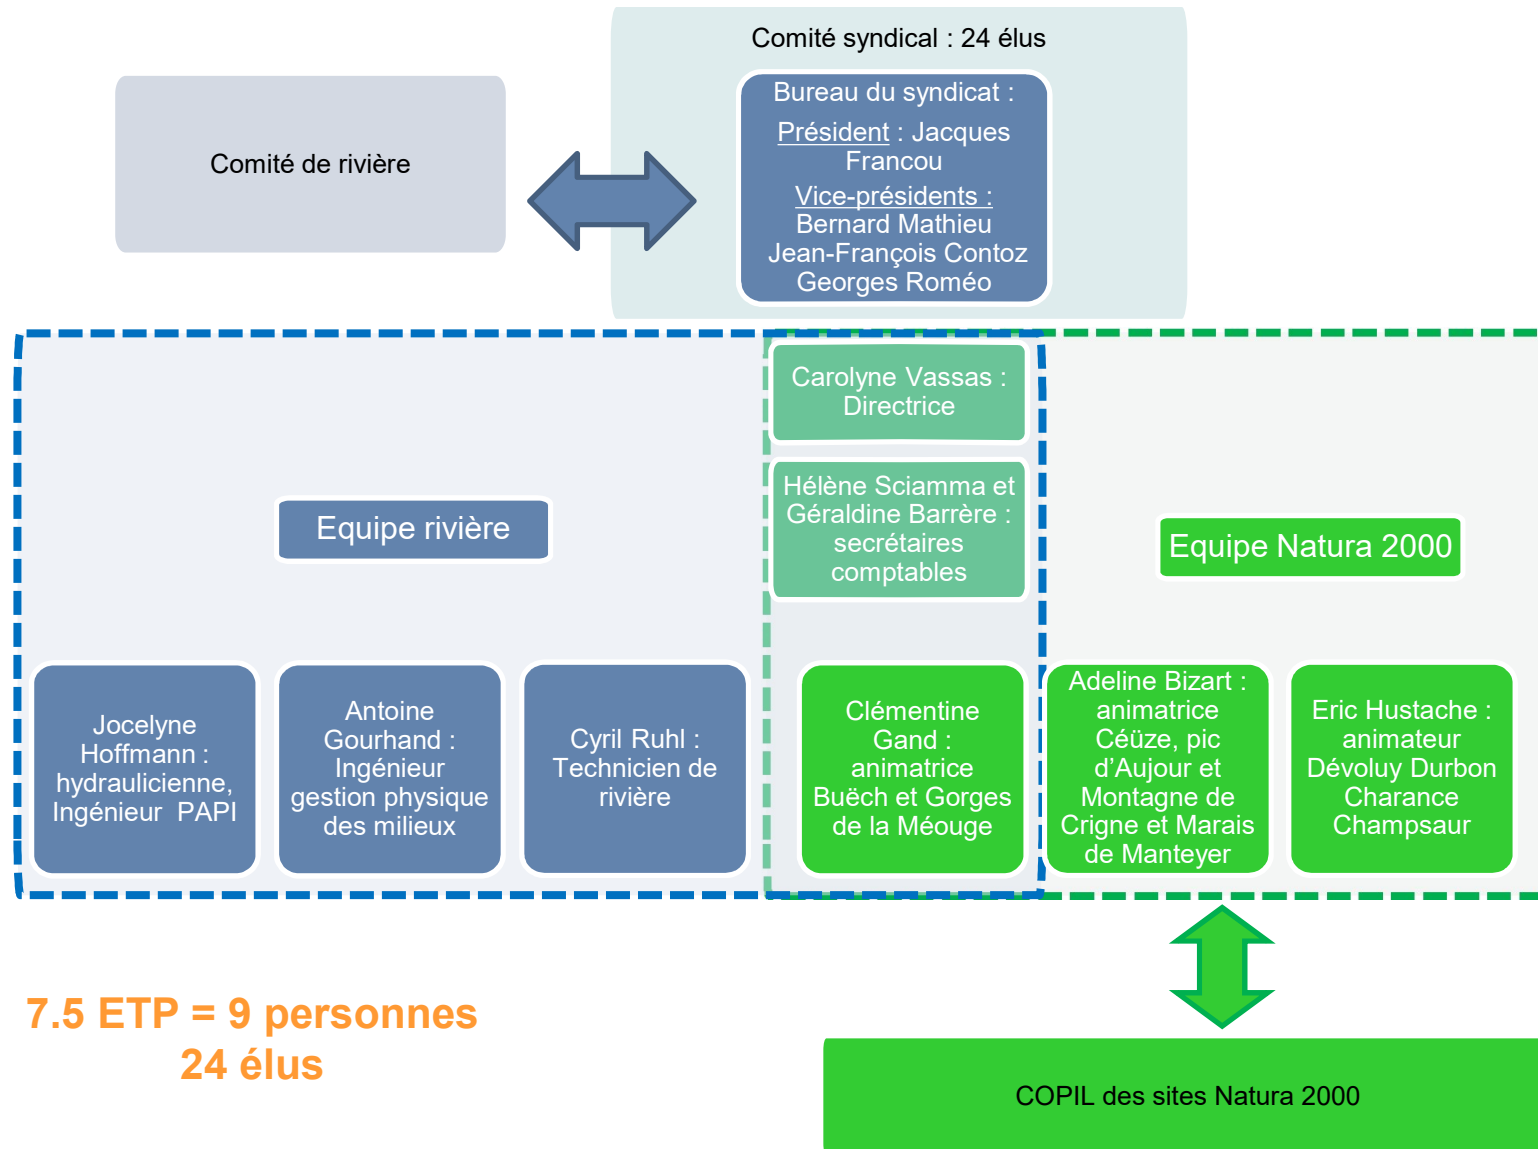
Comité syndical : 24 élus

Comité de rivière

Bureau du syndicat :
Président : Jacques Francou
Vice-présidents :
Bernard Mathieu
Jean-François Contoz
Georges Roméo

Carolyne Vassas : Directrice

Hélène Sciamma et Géraldine Barrère : secrétaires comptables

Equipe rivière

Equipe Natura 2000

Jocelyne Hoffmann : hydraulicienne, Ingénieur PAPI

Antoine Gourhand : Ingénieur gestion physique des milieux

Cyril Ruhl : Technicien de rivière

Clémentine Gand : animatrice Buëch et Gorges de la Méouge

Adeline Bizart : animatrice Céüze, pic d'Aujour et Montagne de Crigne et Marais de Manteyer

Eric Hustache : animateur Dévoluy Durbon Charance Champsaur

7.5 ETP = 9 personnes
24 élus

COPIL des sites Natura 2000